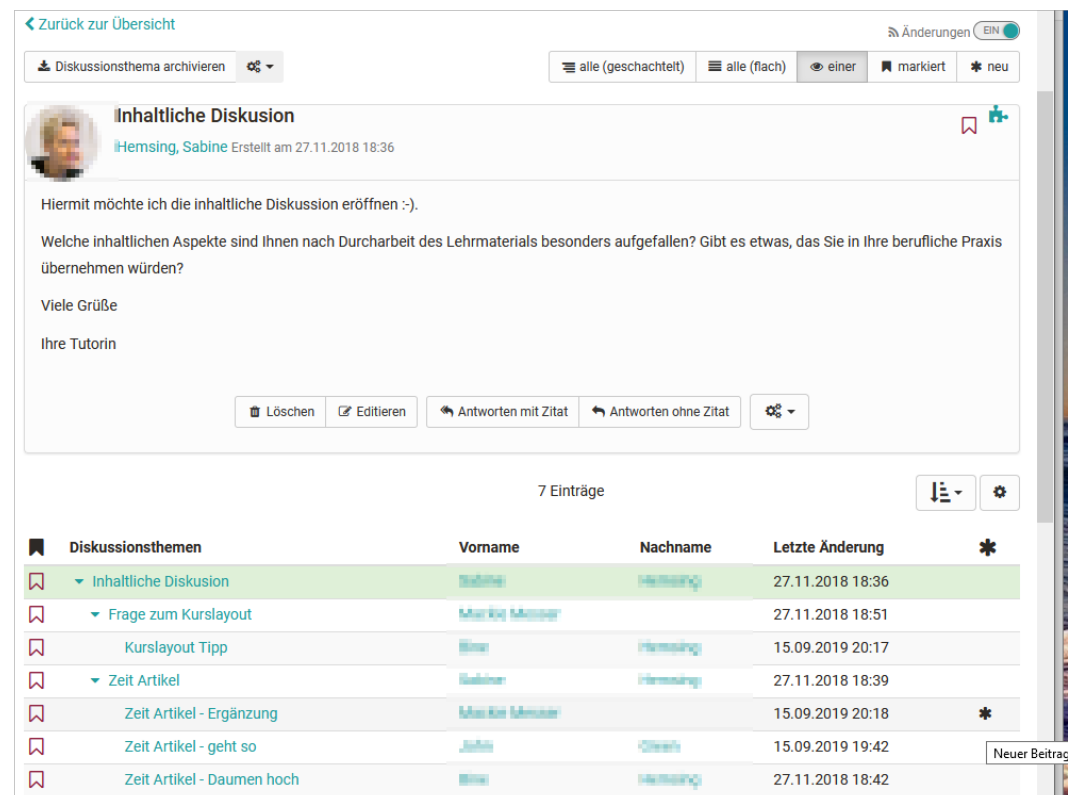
< Zurück zur Übersicht

Änderungen EIN

Diskussionsthema archivieren

alle (geschachtelt) | alle (flach) | einer | markiert | neu

Inhaltliche Diskusion

Hemsing, Sabine Erstellt am 27.11.2018 18:36

Hiermit möchte ich die inhaltliche Diskussion eröffnen :-).

Welche inhaltlichen Aspekte sind Ihnen nach Durcharbeit des Lehrmaterials besonders aufgefallen? Gibt es etwas, das Sie in Ihre berufliche Praxis übernehmen würden?

Viele Grüße

Ihre Tutorin

Löschen | Editieren | Antworten mit Zitat | Antworten ohne Zitat

7 Einträge

| | Diskussionsthemen | Vorname | Nachname | Letzte Änderung | ✱ |
|---|---|---|---|---|---|
| | Inhaltliche Diskusion | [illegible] | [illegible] | 27.11.2018 18:36 | |
| | Frage zum Kurslayout | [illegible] | | 27.11.2018 18:51 | |
| | Kurslayout Tipp | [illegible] | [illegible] | 15.09.2019 20:17 | |
| | Zeit Artikel | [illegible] | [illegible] | 27.11.2018 18:39 | |
| | Zeit Artikel - Ergänzung | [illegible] | | 15.09.2019 20:18 | ✱ |
| | Zeit Artikel - geht so | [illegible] | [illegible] | 15.09.2019 19:42 | |
| | Zeit Artikel - Daumen hoch | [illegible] | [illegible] | 27.11.2018 18:42 | |

Neuer Beitrag